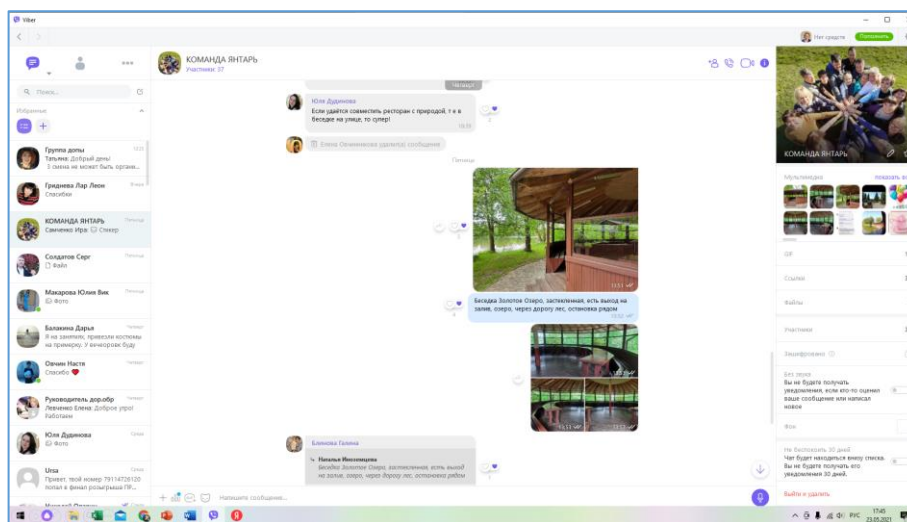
Viber

Нет средств Пополнить

Поиск...

Избранные

Группа допы
Татьяна: Добрый день!
3 смена не может быть органи...

Гриднева Лар Леон
Спасибо

КОМАНДА ЯНТАРЬ
Самченко Ира: Стикер

Солдатов Серг
Файл

Макарова Юлия Вик
Фото

Балакина Дарья
Я на занятии, привезли костюмы на примерку. У вечером буду

Овчин Насте
Спасибо

Руководитель доп.обр
Левченко Елена: Доброе утро! Работаем

Юля Дудинова

Ursa
Привет, твой номер 79114728120 попал в финал розыгрыша ПР...

КОМАНДА ЯНТАРЬ
Участники: 37

Четверг

Юля Дудинова
Если удаётся совместить ресторан с природой, т е в беседке на улице, то супер!

Елена Овсянникова удалил(а) сообщение

Пятница

Беседка Золотое Озеро, застекленная, есть выход на залив, озеро, через дорогу лес, остановка рядом

Блинова Галина
Наталья Инесницына
Беседка Золотое Озеро, застекленная, есть выход на залив, озеро, через дорогу лес, остановка рядом

Напишите сообщение...

КОМАНДА ЯНТАРЬ

Мультимедиа
показать все

GIF

Ссылки

Файлы

Участники

Зашифровано

Без звука
Вы не будете получать уведомления, если кто-то оценит ваше сообщение или написал новое

Фон

Не беспокоить 30 дней
Чат будет находиться внизу списка. Вы не будете получать его уведомления 30 дней.

Выйти и удалить

РУС 17:45 23.05.2021